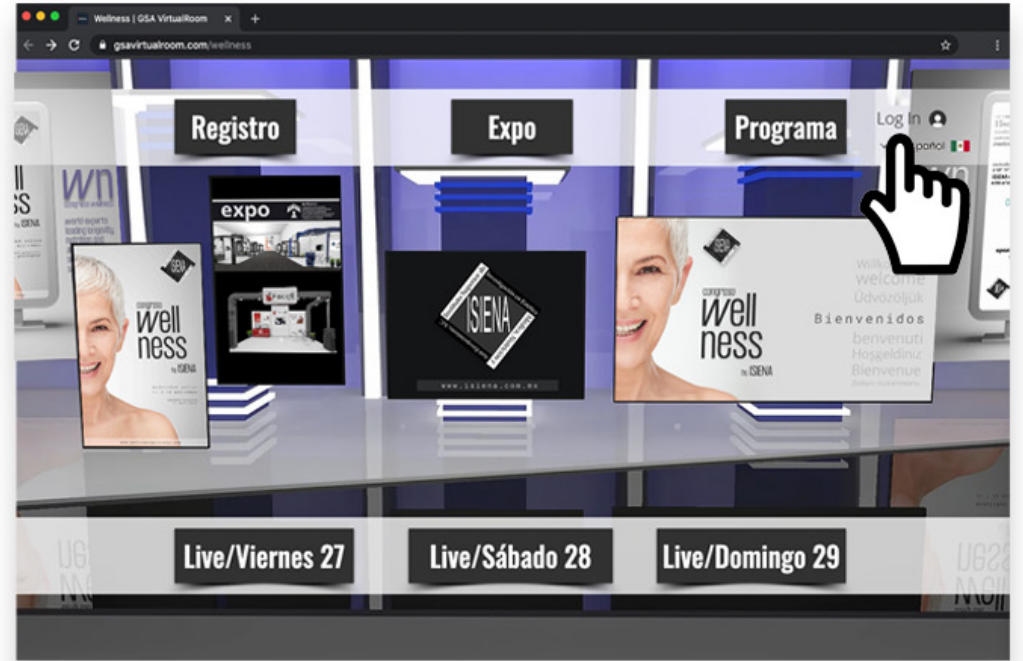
Wellness | GSA VirtualRoom

gsavirtualroom.com/wellness

Registro

Expo

Programa

Log In

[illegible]spañol

expo

ISIENA

www.isiena.com.mx

congreso wellness by ISIENA

congreso wellness by ISIENA

welcome

Üdvözöljük

Bienvenidos

benvenuti

Hoşgeldiniz

Bienvenue

Live/Viernes 27

Live/Sábado 28

Live/Domingo 29